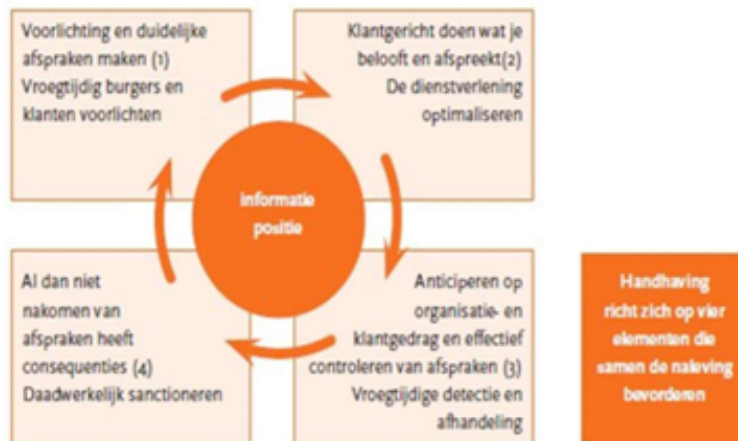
Voorlichting en duidelijke afspraken maken (1)
Vroegtijdig burgers en klanten voorlichten

Klantgericht doen wat je belooft en afspreekt(2)
De dienstverlening optimaliseren

informatie positie

Al dan niet nakomen van afspraken heeft consequenties (4)
Daadwerkelijk sanctioneren

Anticiperen op organisatie- en klantgedrag en effectief controleren van afspraken (3)
Vroegtijdige detectie en afhandeling

Handhaving richt zich op vier elementen die samen de naleving bevorderen